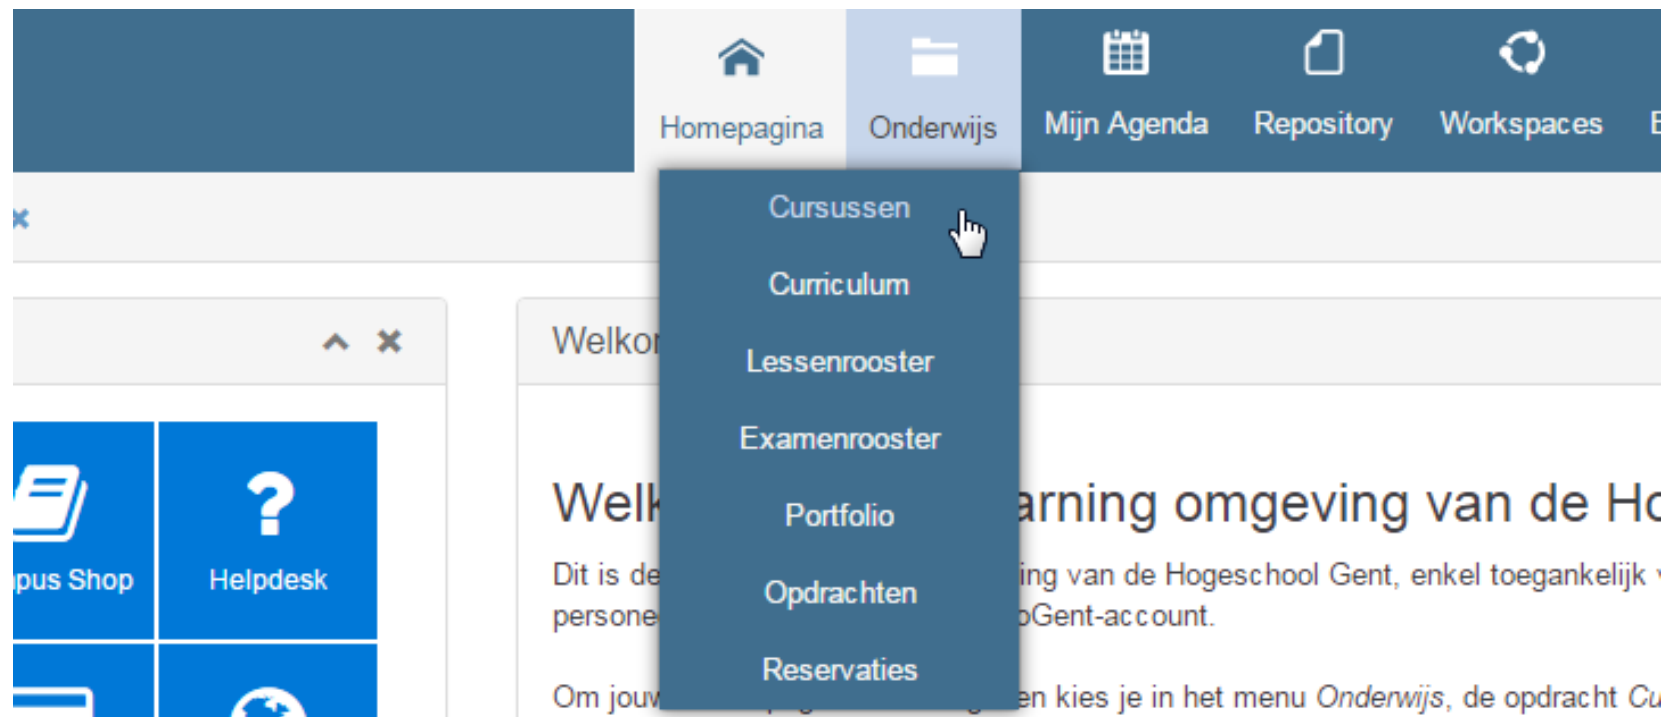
Homepagina Onderwijs Mijn Agenda Repository Workspaces E

Cursussen
Curriculum
Lessenrooster
Examenrooster
Portfolio
Opdrachten
Reservaties

pus Shop Helpdesk

Welko

Welk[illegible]arning omgeving van de Ho

Dit is de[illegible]ing van de Hogeschool Gent, enkel toegankelijk
persone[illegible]oGent-account.

Om jouw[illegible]en kies je in het menu *Onderwijs*, de opdracht *Cu*